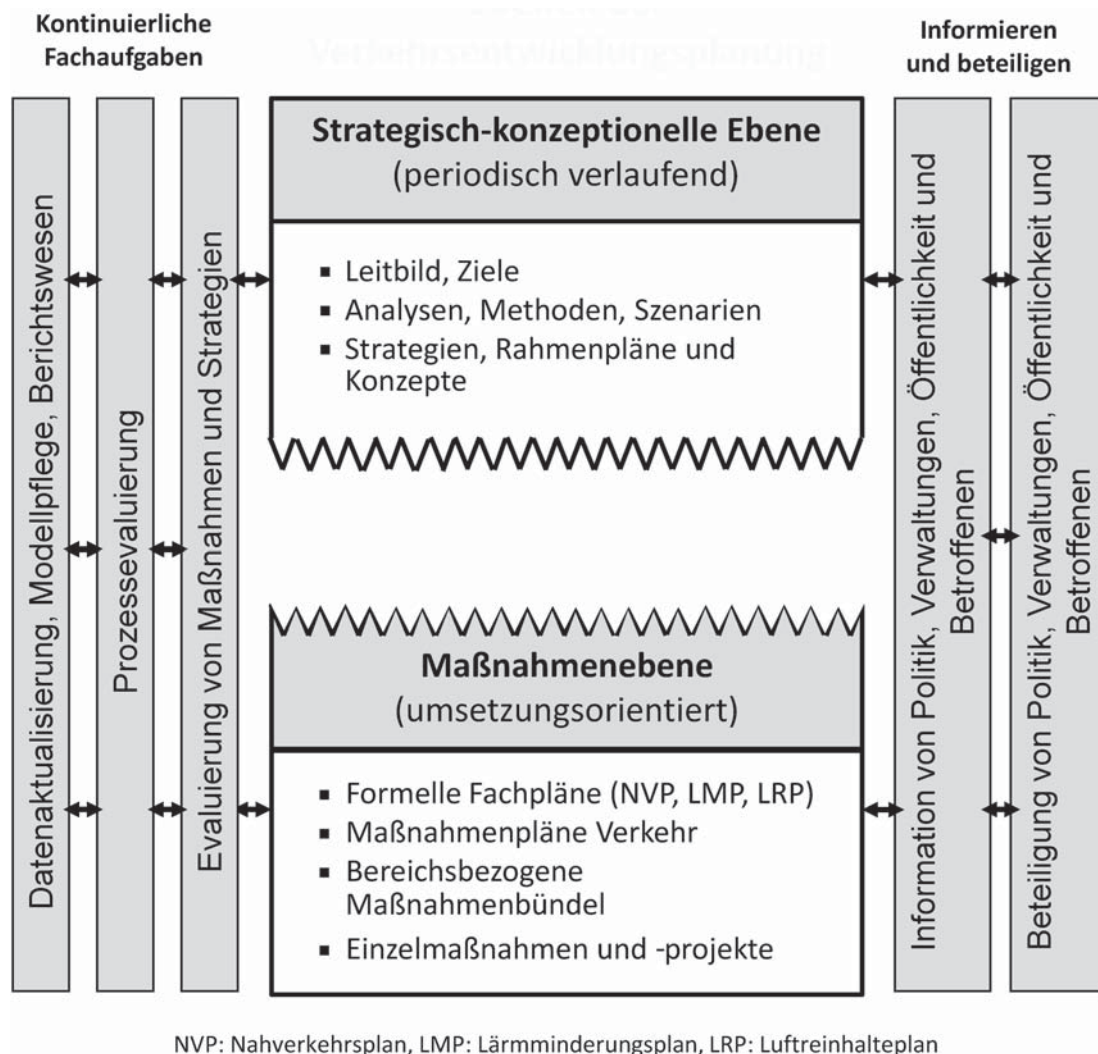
Kontinuierliche Fachaufgaben

Informieren und beteiligen

Datenaktualisierung, Modellpflege, Berichtswesen

Prozessevaluierung

Evaluierung von Maßnahmen und Strategien

Strategisch-konzeptionelle Ebene
(periodisch verlaufend)

- Leitbild, Ziele
- Analysen, Methoden, Szenarien
- Strategien, Rahmenpläne und Konzepte

Maßnahmenebene
(umsetzungsorientiert)

- Formelle Fachpläne (NVP, LMP, LRP)
- Maßnahmenpläne Verkehr
- Bereichsbezogene Maßnahmenbündel
- Einzelmaßnahmen und -projekte

Information von Politik, Verwaltungen, Öffentlichkeit und Betroffenen

Beteiligung von Politik, Verwaltungen, Öffentlichkeit und Betroffenen

NVP: Nahverkehrsplan, LMP: Lärmminderungsplan, LRP: Luftreinhalteplan